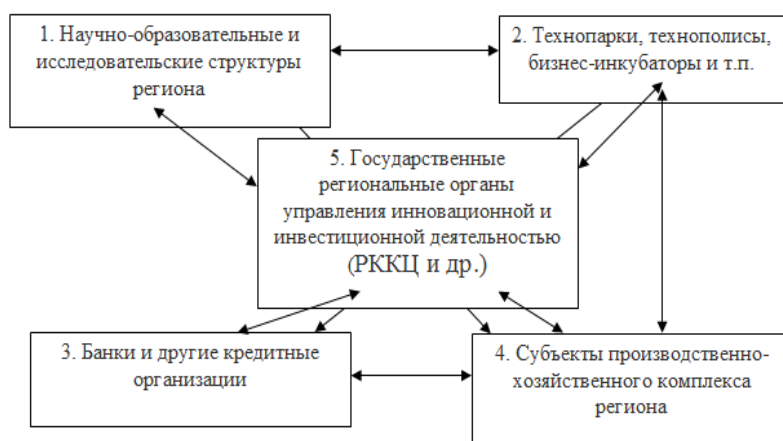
1. Научно-образовательные и исследовательские структуры региона

2. Технопарки, технополисы, бизнес-инкубаторы и т.п.

5. Государственные региональные органы управления инновационной и инвестиционной деятельностью (РККЦ и др.)

3. Банки и другие кредитные организации

4. Субъекты производственно-хозяйственного комплекса региона